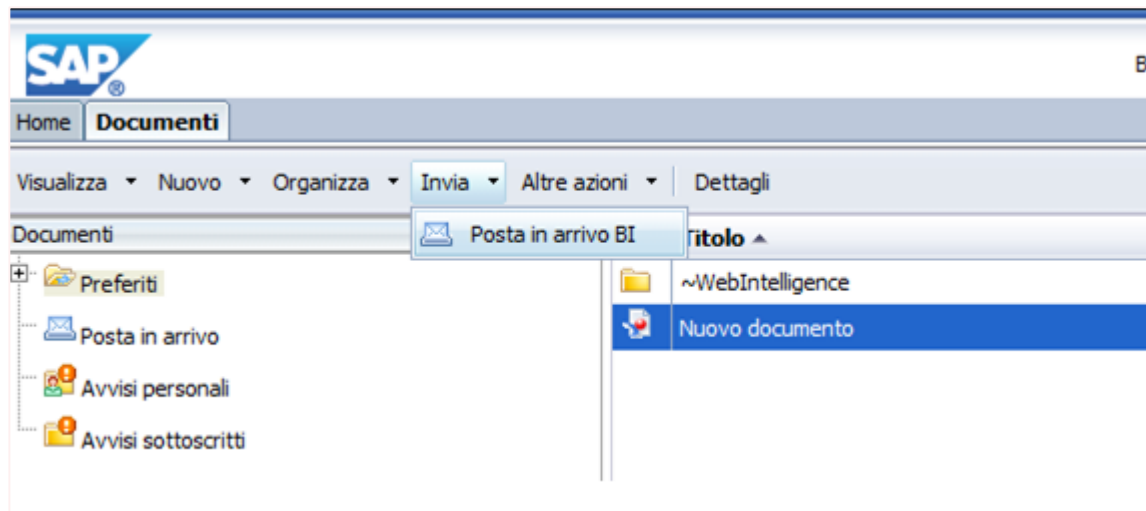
SAP

B

Home Documenti

Visualizza ▾ Nuovo ▾ Organizza ▾ Invia ▾ Altre azioni ▾ Dettagli

Posta in arrivo BI

Documenti

Titolo ▲

Preferiti

Posta in arrivo

Avvisi personali

Avvisi sottoscritti

~WebIntelligence

Nuovo documento